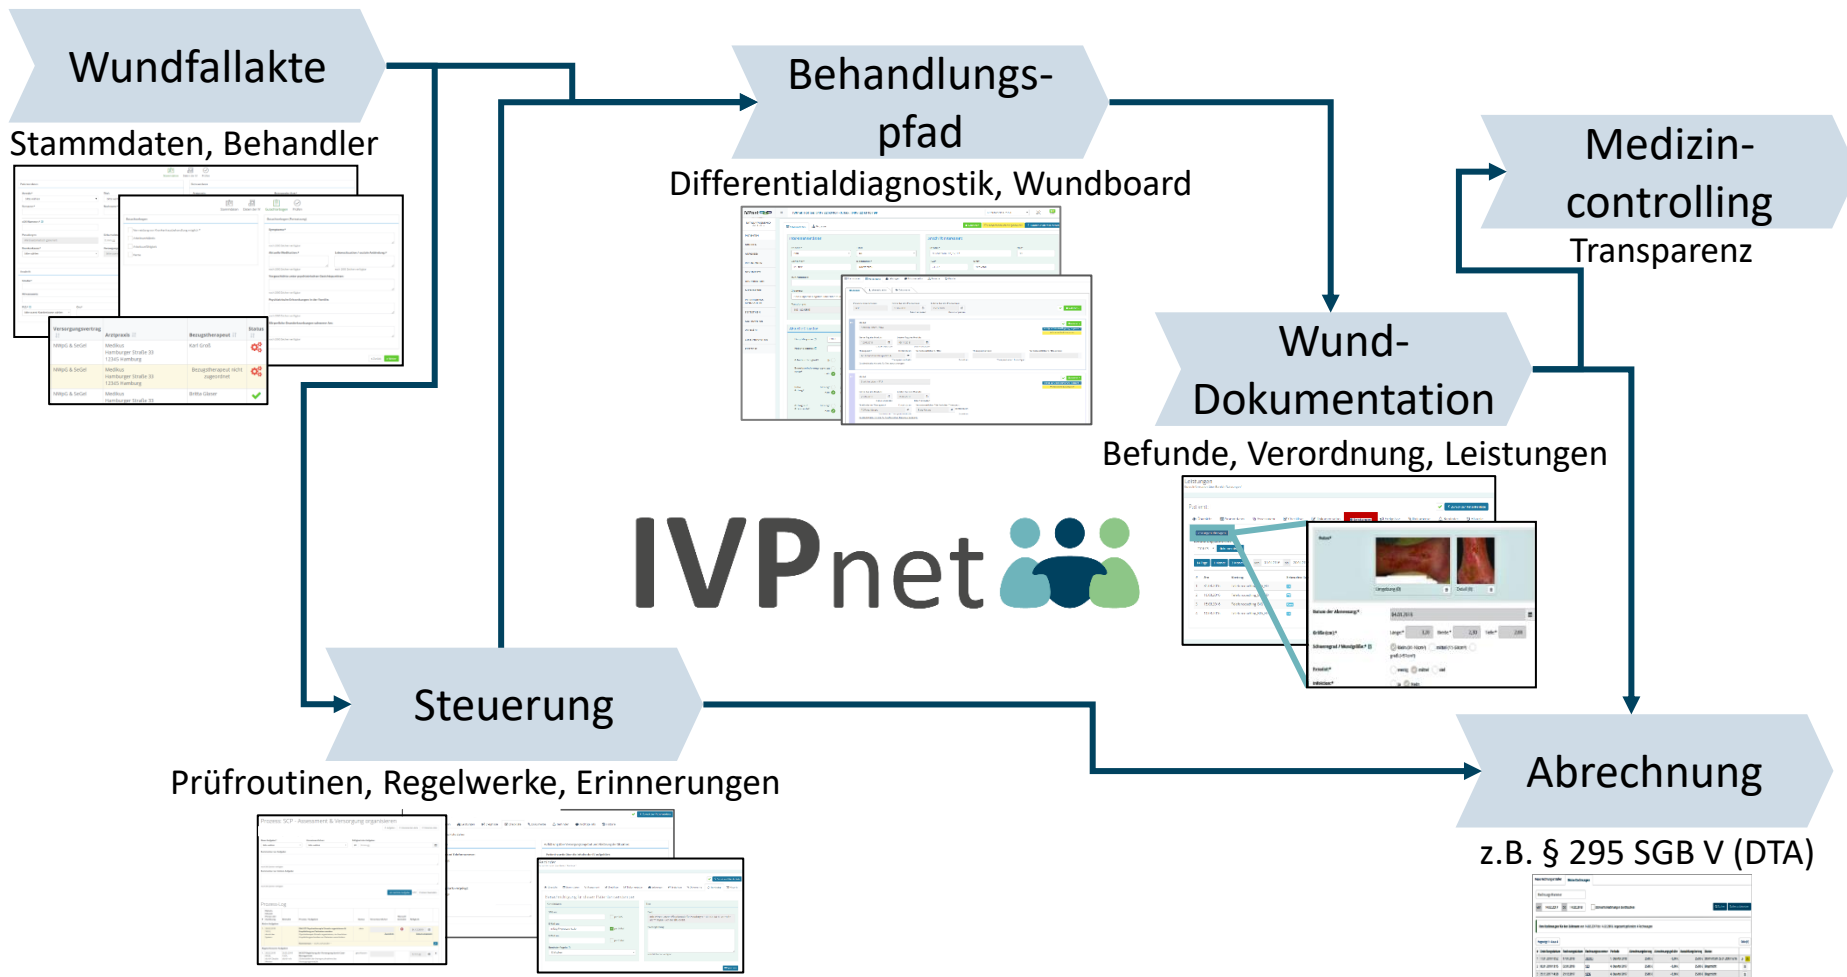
Wundfallakte

Stammdaten, Behandler

Behandlungspfad

Differentialdiagnostik, Wundboard

Medizincontrolling

Transparenz

Wund-Dokumentation

Befunde, Verordnung, Leistungen

IVPnet

Steuerung

Prüfroutinen, Regelwerke, Erinnerungen

Abrechnung

z.B. § 295 SGB V (DTA)